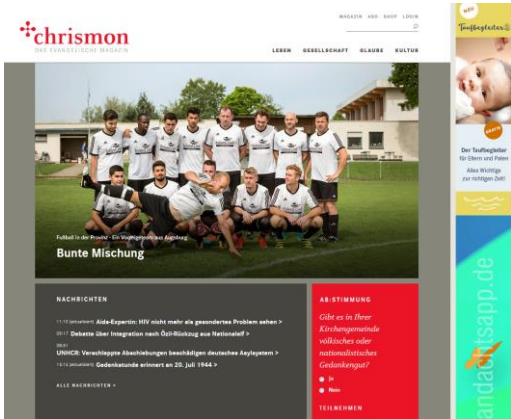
chrismon
DAS EVANGELISCHE MAGAZIN

MAGAZIN ABO SHOP LOGIN

LEBEN GESELLSCHAFT GLAUBE KULTUR

Fußball in der Provinz · Ein Vorzeigeteam aus Augsburg
Bunte Mischung

NACHRICHTEN

11:10 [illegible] Aids-Expertin: HIV nicht mehr als gesondertes Problem sehen >
09:17 Debatte über Integration nach Özil-Rückzug aus Nationalelf >
08:01 UNHCR: Verschleppte Abschiebungen beschädigen deutsches Asylsystem >
18:14 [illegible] Gedenkstunde erinnert an 20. Juli 1944 >

ALLE NACHRICHTEN >

ABSTIMMUNG

Gibt es in Ihrer Kirchengemeinde völkisches oder nationalistisches Gedankengut?

Ja
Nein

TEILNEHMEN

NEU
Taufbegleiter
GRATIS
Der Taufbegleiter für Eltern und Paten
Alles Wichtige zur richtigen Zeit!

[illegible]andaufsapp.de